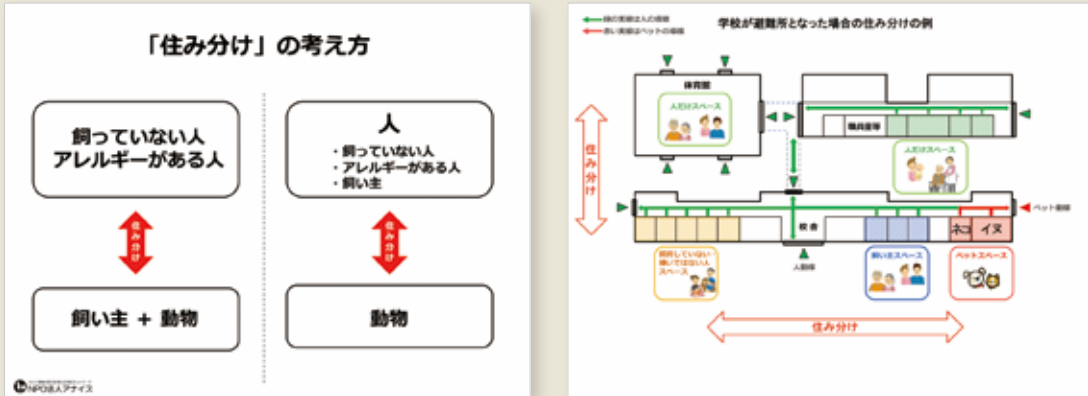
「住み分け」の考え方

飼っていない人
アレルギーがある人

住み分け

飼い主 ＋ 動物

人
・飼っていない人
・アレルギーがある人
・飼い主

住み分け

動物

NPO法人アナイス

緑の実線は人の導線
赤い実線はペットの導線

学校が避難所となった場合の住み分けの例

体育館

人だけスペース

職員室等

人だけスペース

住み分け

ペット導線

校舎

ネコ　イヌ

人導線

飼育していない・得意ではない人スペース

飼い主スペース

ペットスペース

住み分け